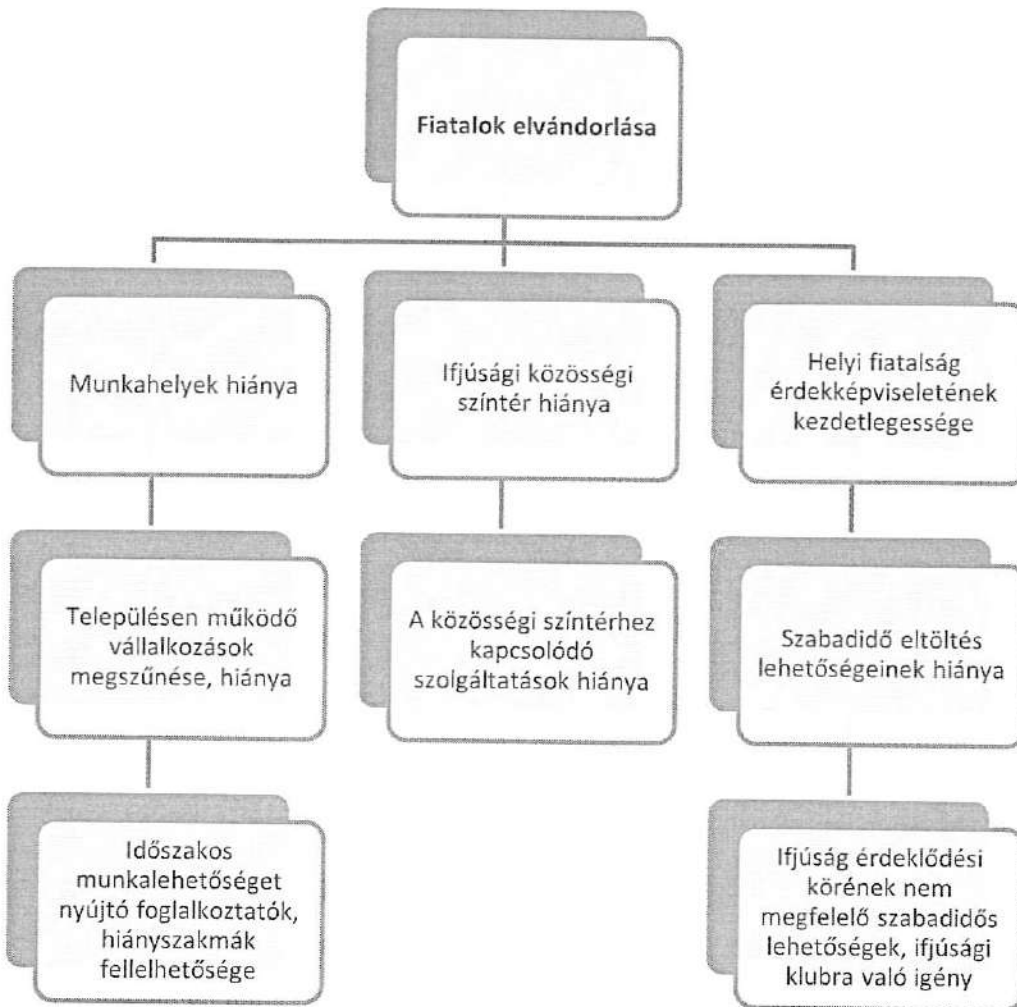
Fiatalok elvándorlása

Munkahelyek hiánya

Településen működő vállalkozások megszűnése, hiánya

Időszakos munkalehetőséget nyújtó foglalkoztatók, hiányszakmák fellelhetősége

Ifjúsági közösségi színtér hiánya

A közösségi színtérhez kapcsolódó szolgáltatások hiánya

Helyi fiatalság érdekképviseletének kezdetlegessége

Szabadidő eltöltés lehetőségeinek hiánya

Ifjúság érdeklődési körének nem megfelelő szabadidős lehetőségek, ifjúsági klubra való igény